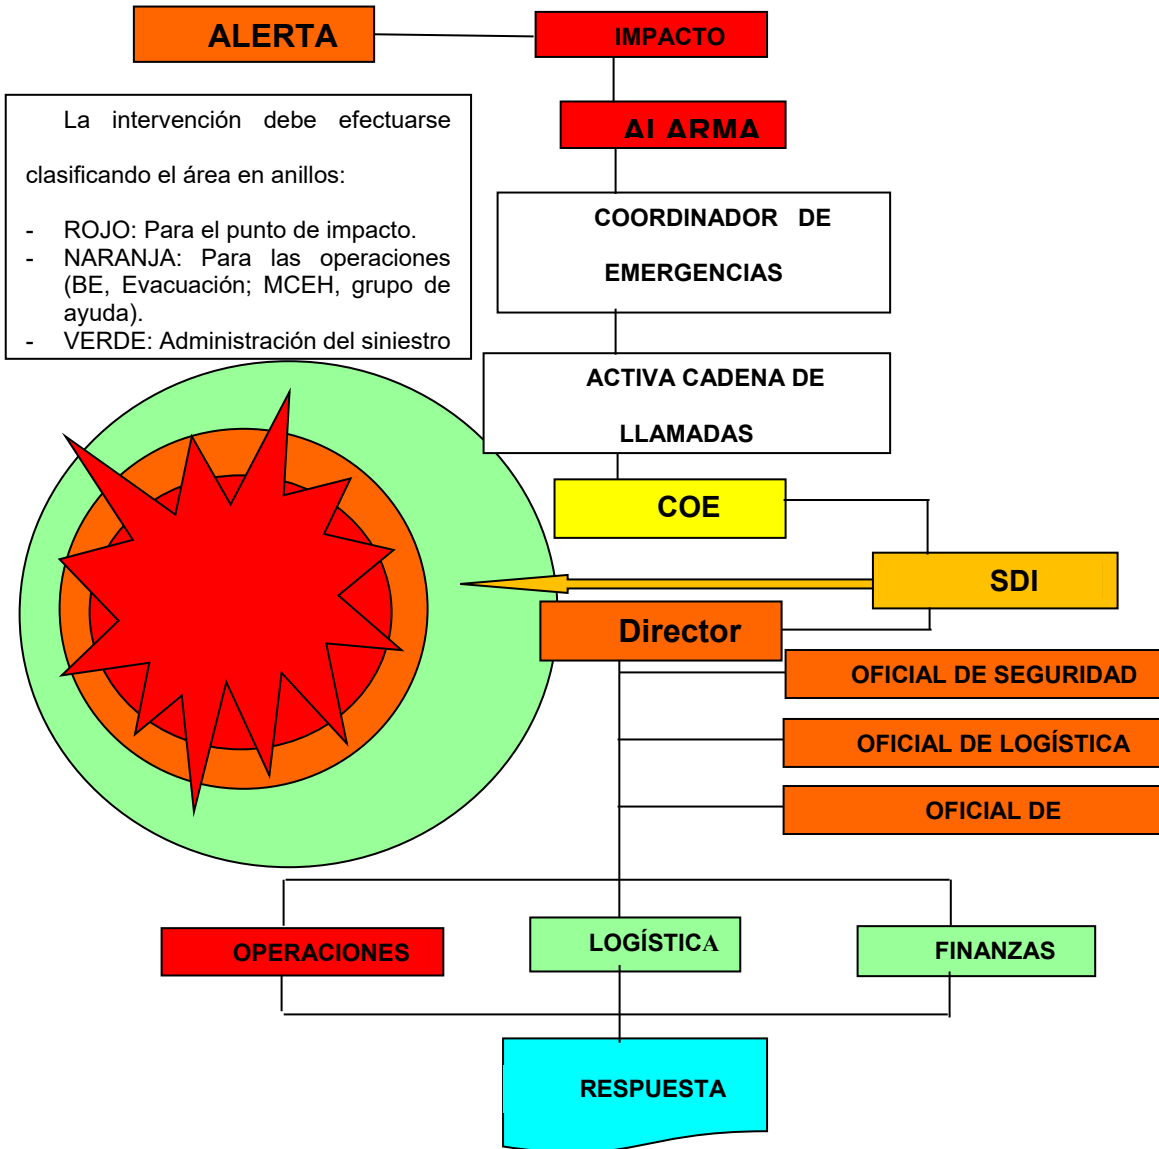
ALERTA

IMPACTO

ALARMA

La intervención debe efectuarse clasificando el área en anillos:

- ROJO: Para el punto de impacto.
- NARANJA: Para las operaciones (BE, Evacuación; MCEH, grupo de ayuda).
- VERDE: Administración del siniestro

COORDINADOR DE EMERGENCIAS

ACTIVA CADENA DE LLAMADAS

COE

SDI

Director

OFICIAL DE SEGURIDAD

OFICIAL DE LOGÍSTICA

OFICIAL DE

OPERACIONES

LOGÍSTICA

FINANZAS

RESPUESTA